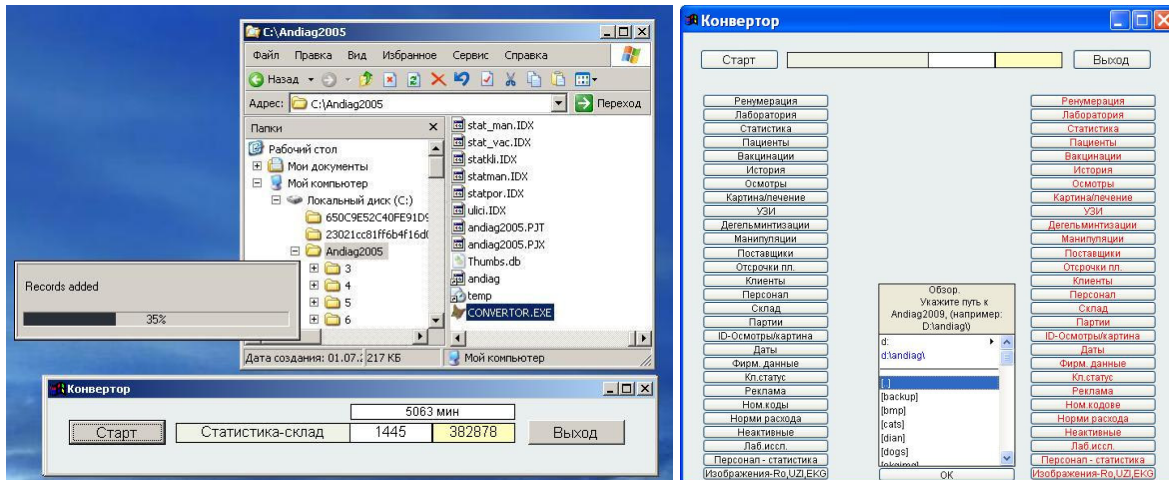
C:\Andiag2005

Файл Правка Вид Избранное Сервис Справка

Назад

Адрес: C:\Andiag2005 Переход

Папки ×

Рабочий стол
Мои документы
Мой компьютер
Локальный диск (C:)
650C9E52C40FE91D
23021cc81ff6b4f16d
Andiag2005
3
4
5
6

stat_man.IDX
stat_vac.IDX
statkli.IDX
statman.IDX
statpor.IDX
ulici.IDX
andiag2005.PJT
andiag2005.PJX
Thumbs.db
andiag
temp
CONVERTOR.EXE

Дата создания: 01.07.2 217 КБ Мой компьютер

Records added

35%

Конвертор

5063 мин

Старт Статистика-склад 1445 382878 Выход

Конвертор

Старт Выход

| Ренумерация | Ренумерация |
|---|---|
| Лаборатория | Лаборатория |
| Статистика | Статистика |
| Пациенты | Пациенты |
| Вакцинации | Вакцинации |
| История | История |
| Осмотры | Осмотры |
| Картина/лечение | Картина/лечение |
| УЗИ | УЗИ |
| Дегельминтизации | Дегельминтизации |
| Манипуляции | Манипуляции |
| Поставщики | Поставщики |
| Отсрочки пл. | Отсрочки пл. |
| Клиенты | Клиенты |
| Персонал | Персонал |
| Склад | Склад |
| Партии | Партии |
| ID-Осмотры/картина | ID-Осмотры/картина |
| Даты | Даты |
| Фирм. данные | Фирм. данные |
| Кл.статус | Кл.статус |
| Реклама | Реклама |
| Ном.коды | Ном.кодове |
| Норми расхода | Норми расхода |
| Неактивные | Неактивные |
| Лаб.иссл. | Лаб.иссл. |
| Персонал - статистика | Персонал - статистика |
| Изображения-Ro,UZI,EKG | Изображения-Ro,UZI,EKG |

Обзор.
Укажите путь к Andiag2009, (например: D:\andiag\)

d:
d:\andiag\

[..]
[backup]
[bmp]
[cats]
[dian]
[dogs]
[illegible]

OK